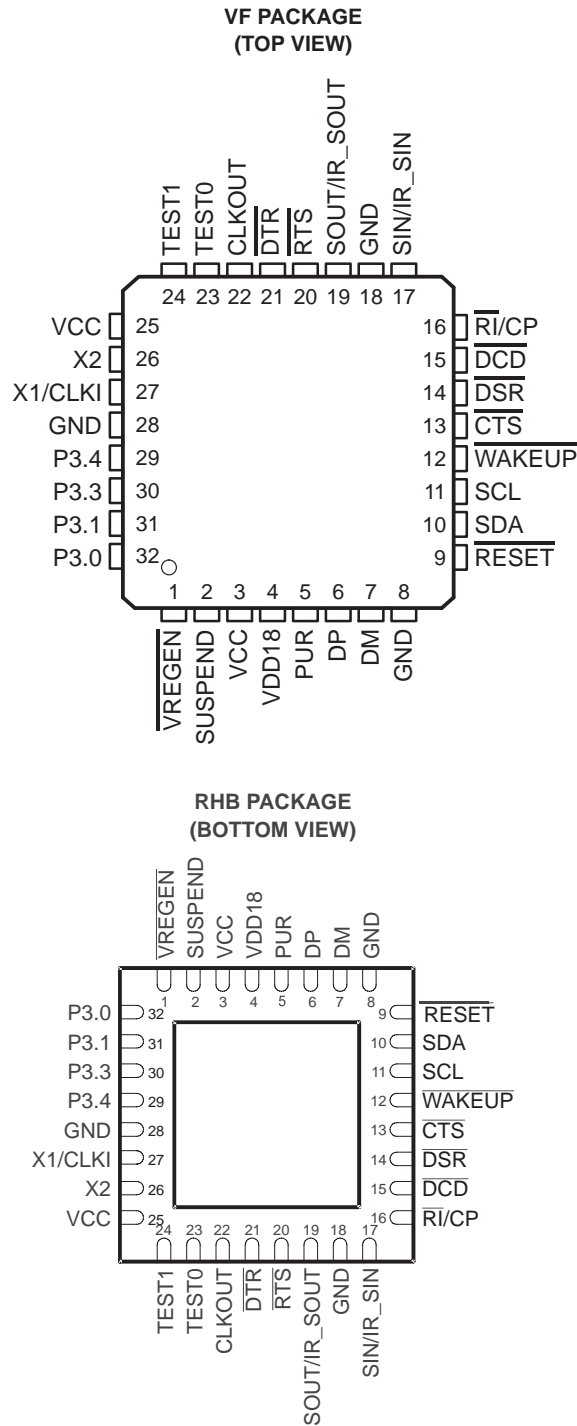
VF PACKAGE
(TOP VIEW)

TEST1 TEST0 CLKOUT $\overline{DTR}$ $\overline{RTS}$ SOUT/IR_SOUT GND SIN/IR_SIN
24 23 22 21 20 19 18 17

VCC 25
X2 26
X1/CLKI 27
GND 28
P3.4 29
P3.3 30
P3.1 31
P3.0 32

16 $\overline{RI}$/CP
15 $\overline{DCD}$
14 $\overline{DSR}$
13 $\overline{CTS}$
12 $\overline{WAKEUP}$
11 SCL
10 SDA
9 $\overline{RESET}$

1 2 3 4 5 6 7 8
$\overline{VREGEN}$ SUSPEND VCC VDD18 PUR DP DM GND

RHB PACKAGE
(BOTTOM VIEW)

$\overline{VREGEN}$ SUSPEND VCC VDD18 PUR DP DM GND
1 2 3 4 5 6 7 8

P3.0 32
P3.1 31
P3.3 30
P3.4 29
GND 28
X1/CLKI 27
X2 26
VCC 25

9 $\overline{RESET}$
10 SDA
11 SCL
12 $\overline{WAKEUP}$
13 $\overline{CTS}$
14 $\overline{DSR}$
15 $\overline{DCD}$
16 $\overline{RI}$/CP

24 23 22 21 20 19 18 17
TEST1 TEST0 CLKOUT $\overline{DTR}$ $\overline{RTS}$ SOUT/IR_SOUT GND SIN/IR_SIN